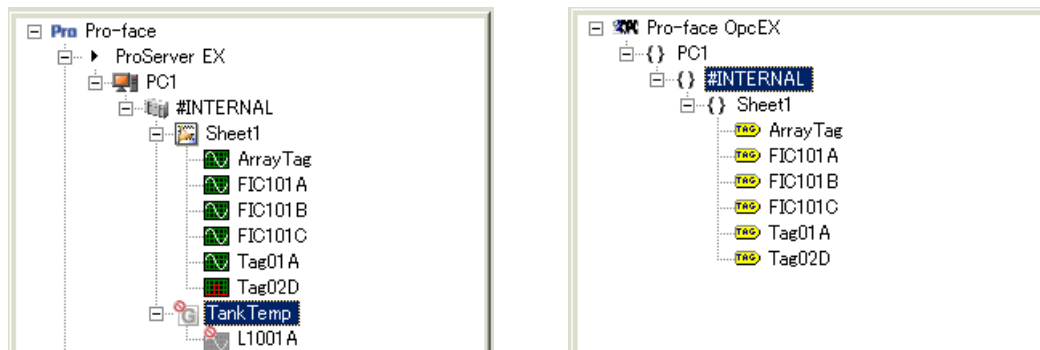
Pro Pro-face
ProServer EX
PC1
#INTERNAL
Sheet1
ArrayTag
FIC101A
FIC101B
FIC101C
Tag01A
Tag02D
TankTemp
L1001A

Pro-face OpcEX
PC1
#INTERNAL
Sheet1
TAG ArrayTag
TAG FIC101A
TAG FIC101B
TAG FIC101C
TAG Tag01A
TAG Tag02D